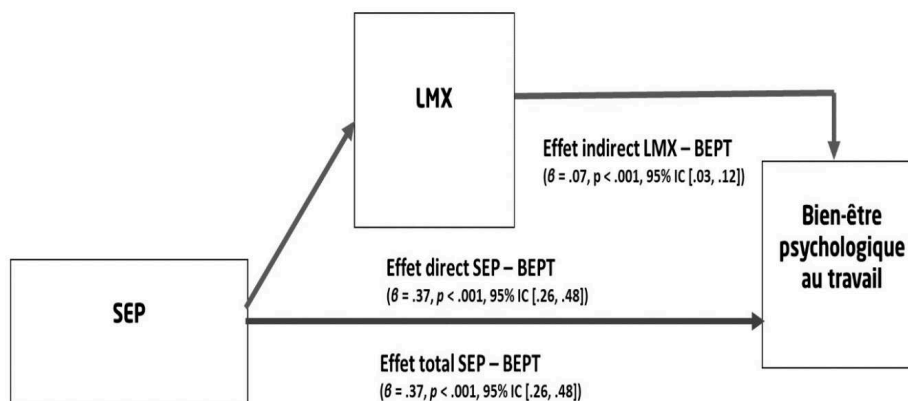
LMX

Effet indirect LMX – BEPT
($\beta$ = .07, $p$ < .001, 95% IC [.03, .12])

Bien-être psychologique au travail

Effet direct SEP – BEPT
($\beta$ = .37, $p$ < .001, 95% IC [.26, .48])

SEP

Effet total SEP – BEPT
($\beta$ = .37, $p$ < .001, 95% IC [.26, .48])